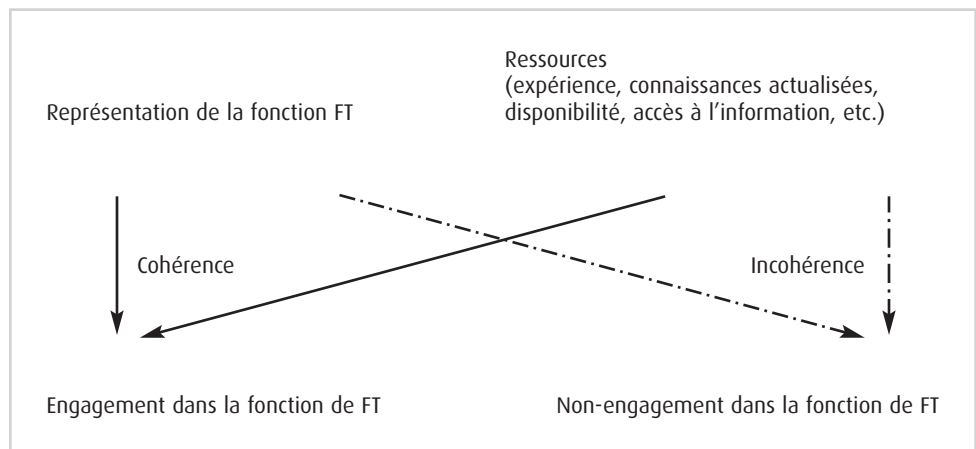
Représentation de la fonction FT

Ressources
(expérience, connaissances actualisées, disponibilité, accès à l'information, etc.)

Cohérence

Incohérence

Engagement dans la fonction de FT

Non-engagement dans la fonction de FT